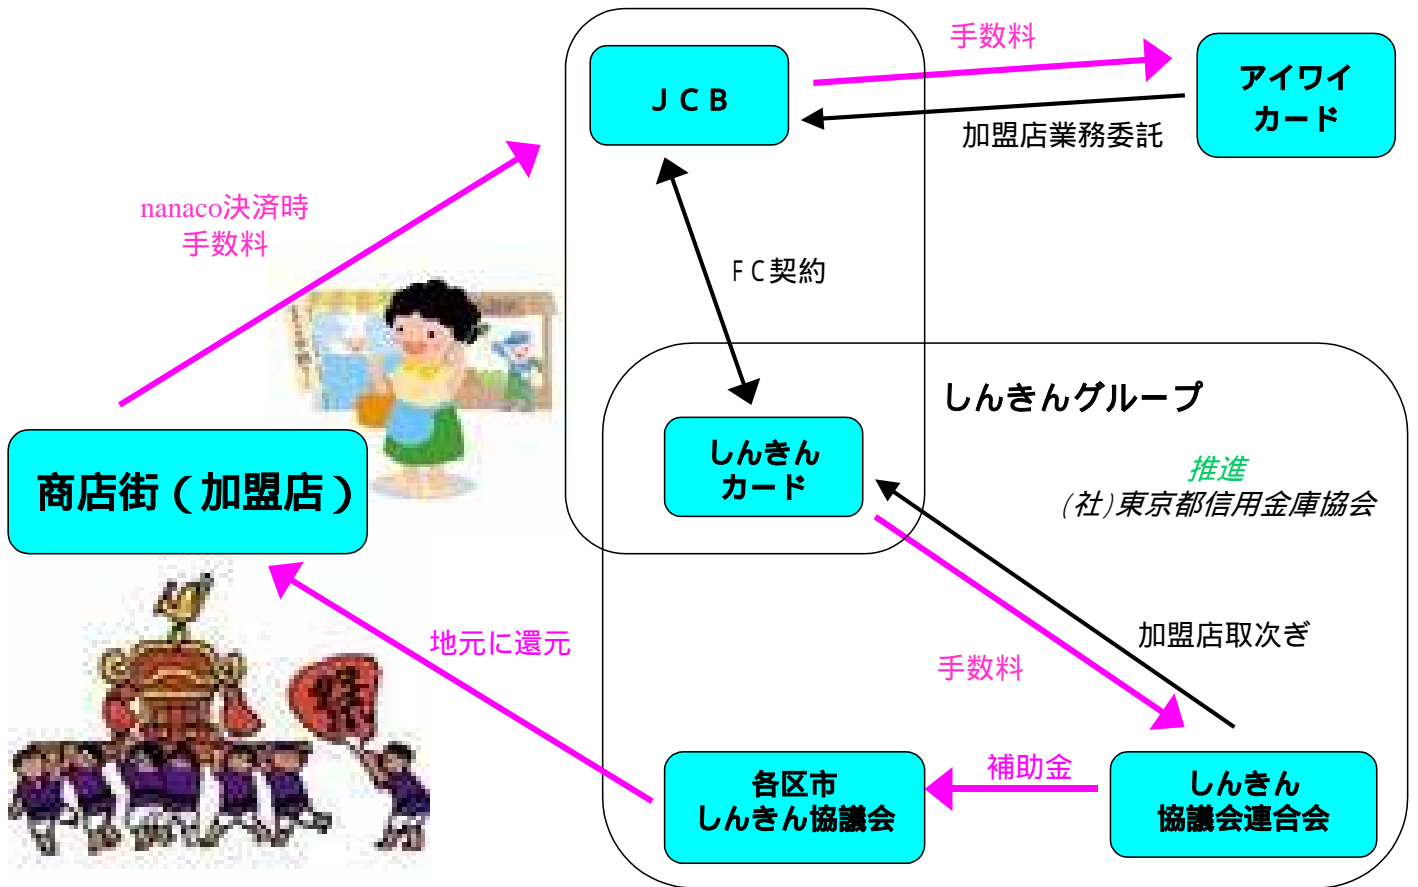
手数料

ＪＣＢ

アイワイ
カード

加盟店業務委託

nanaco決済時
手数料

ＦＣ契約

しんきんグループ

商店街（加盟店）

しんきん
カード

推進
（社）東京都信用金庫協会

地元に還元

加盟店取次ぎ

手数料

補助金

各区市
しんきん協議会

しんきん
協議会連合会